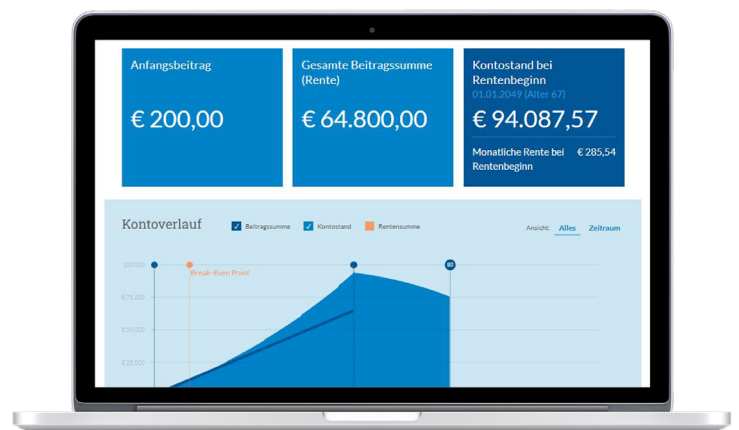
Anfangsbeitrag

€ 200,00

Gesamte Beitragssumme (Rente)

€ 64.800,00

Kontostand bei Rentenbeginn
01.01.2049 (Alter 67)

€ 94.087,57

Monatliche Rente bei Rentenbeginn € 285,54

Kontoverlauf

Beitragssumme Kontostand Rentensumme

Ansicht: Alles Zeitraum

100.000
Break-Even Point
€ 75.000
€ 50.000
€ 25.000
80